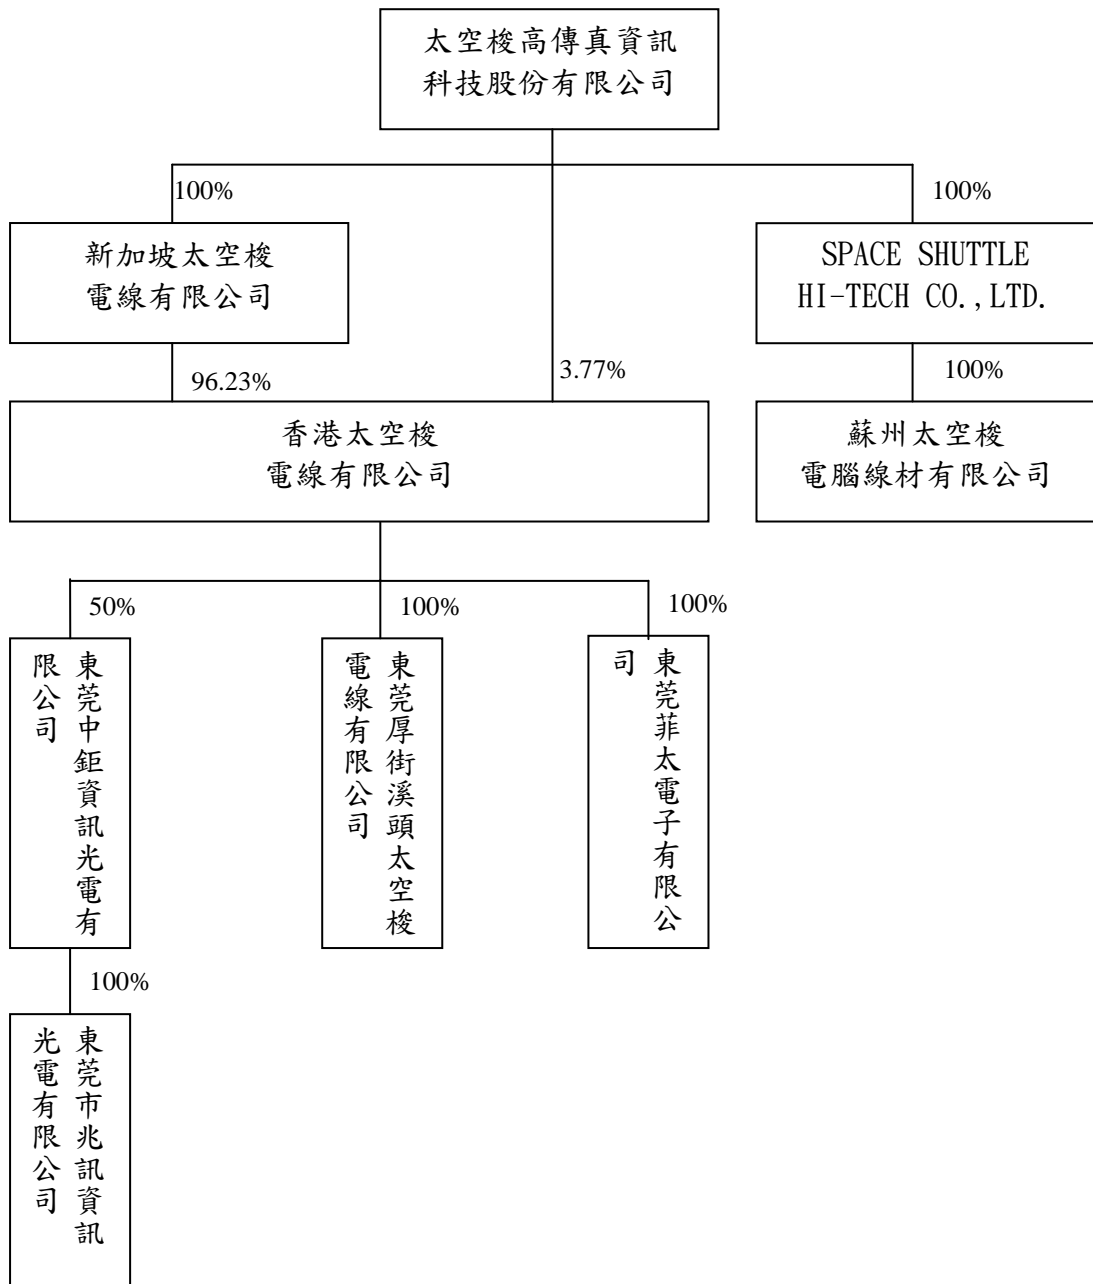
太空梭高傳真資訊科技股份有限公司

100%

新加坡太空梭電線有限公司

100%

SPACE SHUTTLE HI-TECH CO.,LTD.

96.23%

3.77%

100%

香港太空梭電線有限公司

蘇州太空梭電腦線材有限公司

50%

100%

100%

東莞中鉅資訊光電有限公司

東莞厚街溪頭太空梭電線有限公司

東莞菲太電子有限公司

100%

東莞市兆訊資訊光電有限公司